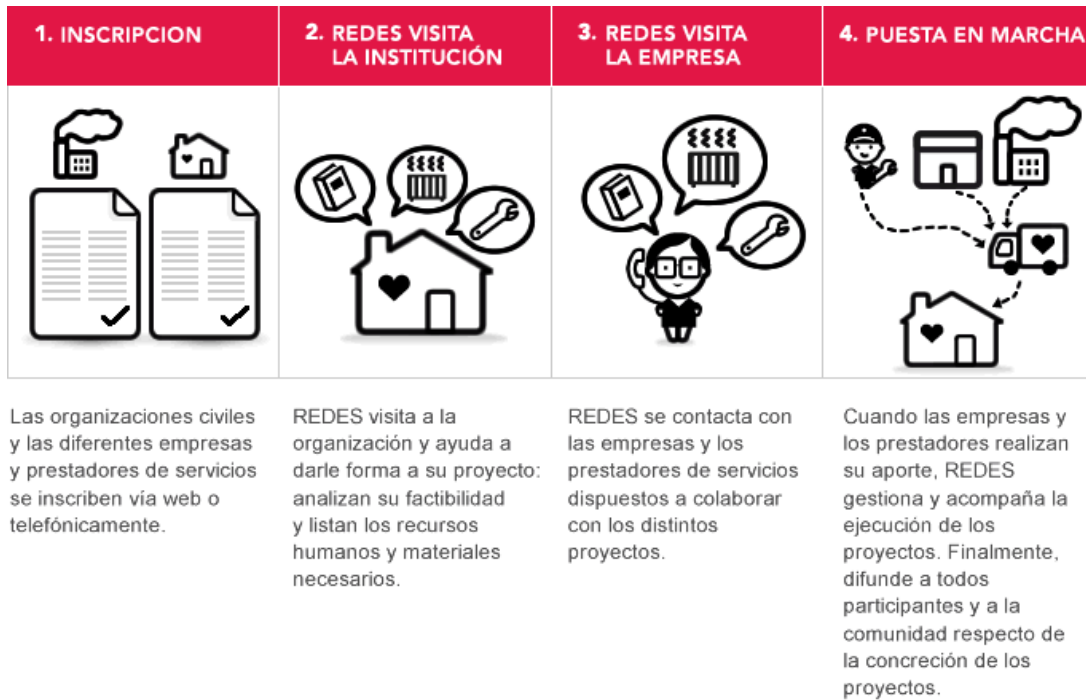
1. INSCRIPCION

Las organizaciones civiles y las diferentes empresas y prestadores de servicios se inscriben vía web o telefónicamente.

2. REDES VISITA LA INSTITUCIÓN

REDES visita a la organización y ayuda a darle forma a su proyecto: analizan su factibilidad y listan los recursos humanos y materiales necesarios.

3. REDES VISITA LA EMPRESA

REDES se contacta con las empresas y los prestadores de servicios dispuestos a colaborar con los distintos proyectos.

4. PUESTA EN MARCHA

Cuando las empresas y los prestadores realizan su aporte, REDES gestiona y acompaña la ejecución de los proyectos. Finalmente, difunde a todos participantes y a la comunidad respecto de la concreción de los proyectos.